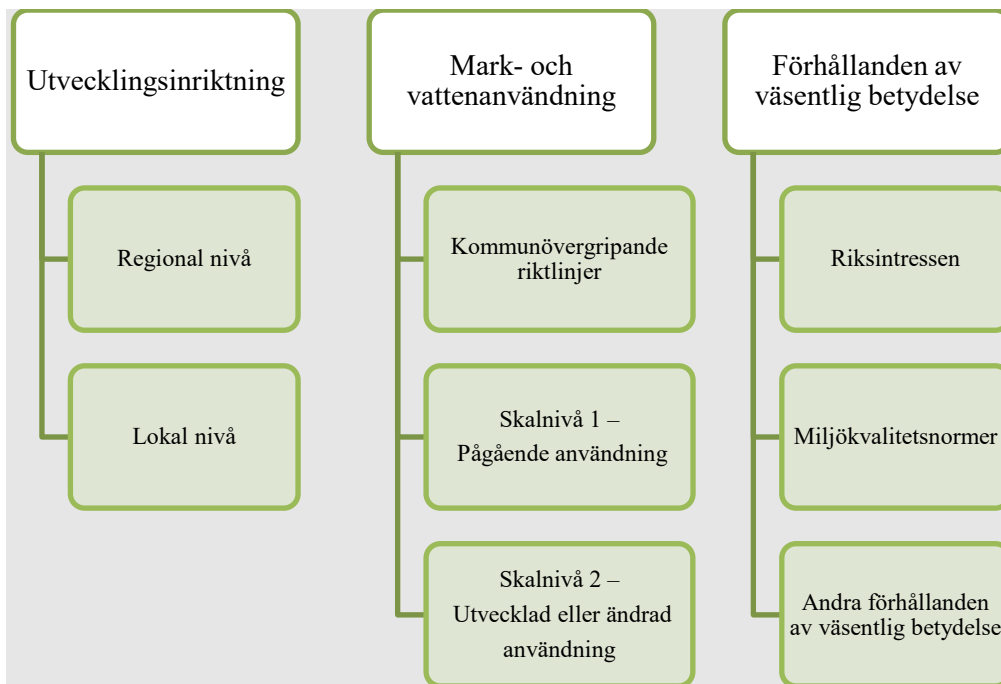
Utvecklingsinriktning

Regional nivå

Lokal nivå

Mark- och vattenanvändning

Kommunövergripande riktlinjer

Skalnivå 1 – Pågående användning

Skalnivå 2 – Utvecklad eller ändrad användning

Förhållanden av väsentlig betydelse

Riksintressen

Miljökvalitetsnormer

Andra förhållanden av väsentlig betydelse